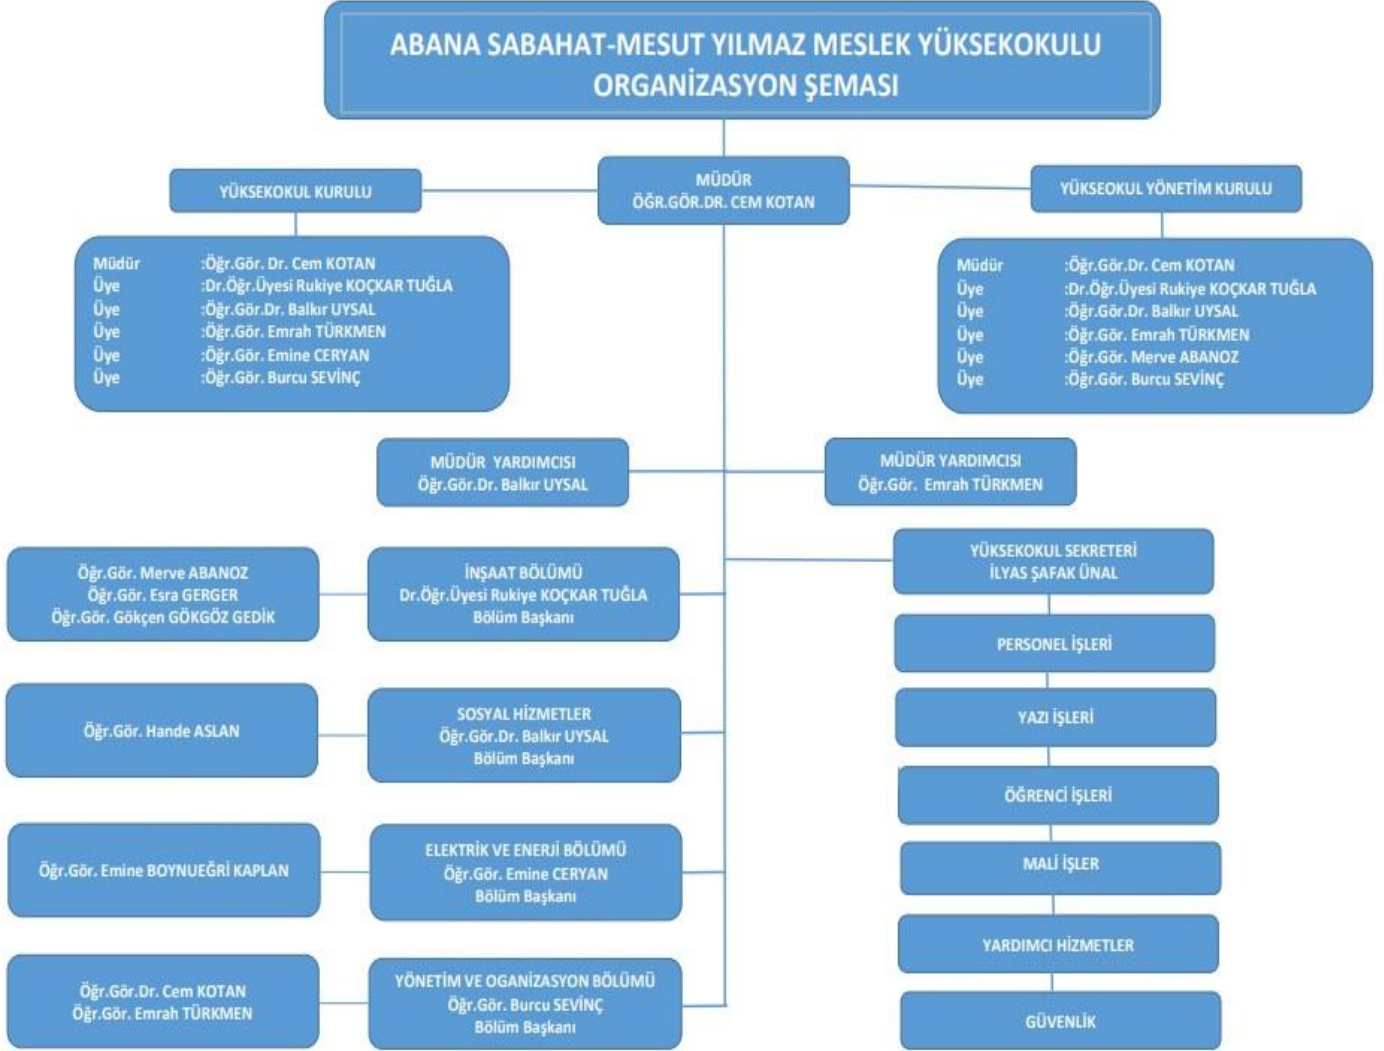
ABANA SABAHAT-MESUT YILMAZ MESLEK YÜKSEKOKULU
ORGANİZASYON ŞEMASI

YÜKSEKOKUL KURULU

MÜDÜR
ÖĞR.GÖR.DR. CEM KOTAN

YÜKSEOKUL YÖNETİM KURULU

Müdür :Öğr.Gör. Dr. Cem KOTAN
Üye :Dr.Öğr.Üyesi Rukiye KOÇKAR TUĞLA
Üye :Öğr.Gör.Dr. Balkır UYSAL
Üye :Öğr.Gör. Emrah TÜRKMEN
Üye :Öğr.Gör. Emine CERYAN
Üye :Öğr.Gör. Burcu SEVİNÇ

Müdür :Öğr.Gör.Dr. Cem KOTAN
Üye :Dr.Öğr.Üyesi Rukiye KOÇKAR TUĞLA
Üye :Öğr.Gör.Dr. Balkır UYSAL
Üye :Öğr.Gör. Emrah TÜRKMEN
Üye :Öğr.Gör. Merve ABANOZ
Üye :Öğr.Gör. Burcu SEVİNÇ

MÜDÜR YARDIMCISI
Öğr.Gör.Dr. Balkır UYSAL

MÜDÜR YARDIMCISI
Öğr.Gör. Emrah TÜRKMEN

Öğr.Gör. Merve ABANOZ
Öğr.Gör. Esra GERGER
Öğr.Gör. Gökçen GÖKGÖZ GEDİK

İNŞAAT BÖLÜMÜ
Dr.Öğr.Üyesi Rukiye KOÇKAR TUĞLA
Bölüm Başkanı

YÜKSEKOKUL SEKRETERİ
İLYAS ŞAFAK ÜNAL

PERSONEL İŞLERİ

Öğr.Gör. Hande ASLAN

SOSYAL HİZMETLER
Öğr.Gör.Dr. Balkır UYSAL
Bölüm Başkanı

YAZI İŞLERİ

ÖĞRENCİ İŞLERİ

Öğr.Gör. Emine BOYNUEĞRİ KAPLAN

ELEKTRİK VE ENERJİ BÖLÜMÜ
Öğr.Gör. Emine CERYAN
Bölüm Başkanı

MALİ İŞLER

YARDIMCI HİZMETLER

Öğr.Gör.Dr. Cem KOTAN
Öğr.Gör. Emrah TÜRKMEN

YÖNETİM VE OGANİZASYON BÖLÜMÜ
Öğr.Gör. Burcu SEVİNÇ
Bölüm Başkanı

GÜVENLİK